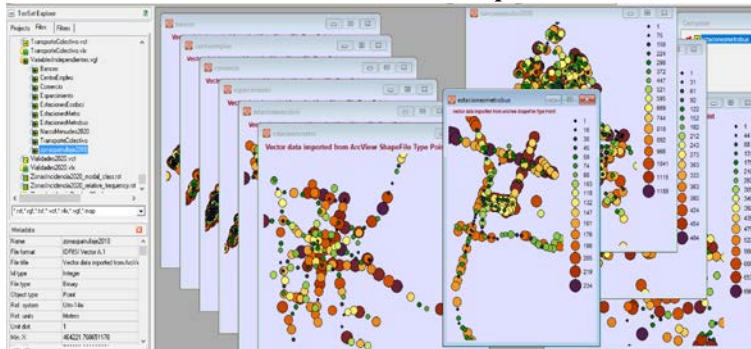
TerrSet Explorer

Projects | Files | Filters

TransporteColectivo.vct
TransporteColectivo.vlx
VariablesIndependientes.vgf
Bancos
CentroEmpleo
Comercio
Esparcimiento
EstacionesEcobici
EstacionesMetro
EstacionesMetrobus
NarcoMenudeo2020
TransporteColectivo
zonaspandillas2010
Validades2020.vct
Validades2020.vlx
ZonasIncidencia2020_modal_class.rst
ZonasIncidencia2020_relative_frequency.rst

*.rst;*.vgf;*.ts*;*.vct;*.vlx;*.sgf;*.map

Metadata

| | |
|---|---|
| Name | zonaspandillas2010 |
| File format | IDRISI Vector A.1 |
| File title | Vector data imported from ArcVi |
| Id type | Integer |
| File type | Binary |
| Object type | Point |
| Ref. system | Utm-14n |
| Ref. units | Meters |
| Unit dist. | 1 |
| Min. X | 464221.768051176 |

Bancos

Vector data

centroempleo

comercio

esparcimiento

estacionesecobici

Vector data imported from ArcView ShapeFile Type Point

estacionesmetro

estacionesmetrobus

vector data imported from ArcView ShapeFile Type Point

1
16
38
54
74
88
103
118
132
147
161
176
190
205
219
234

1
76
150
224
298
372
447
521
595
669
744
818
892
966
1041
1115
1189

1
31
61
92
122
152
182
212
243
273
303
333
363
394
424
454
484

1
44
88
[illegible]

Composer

transportecolectivo